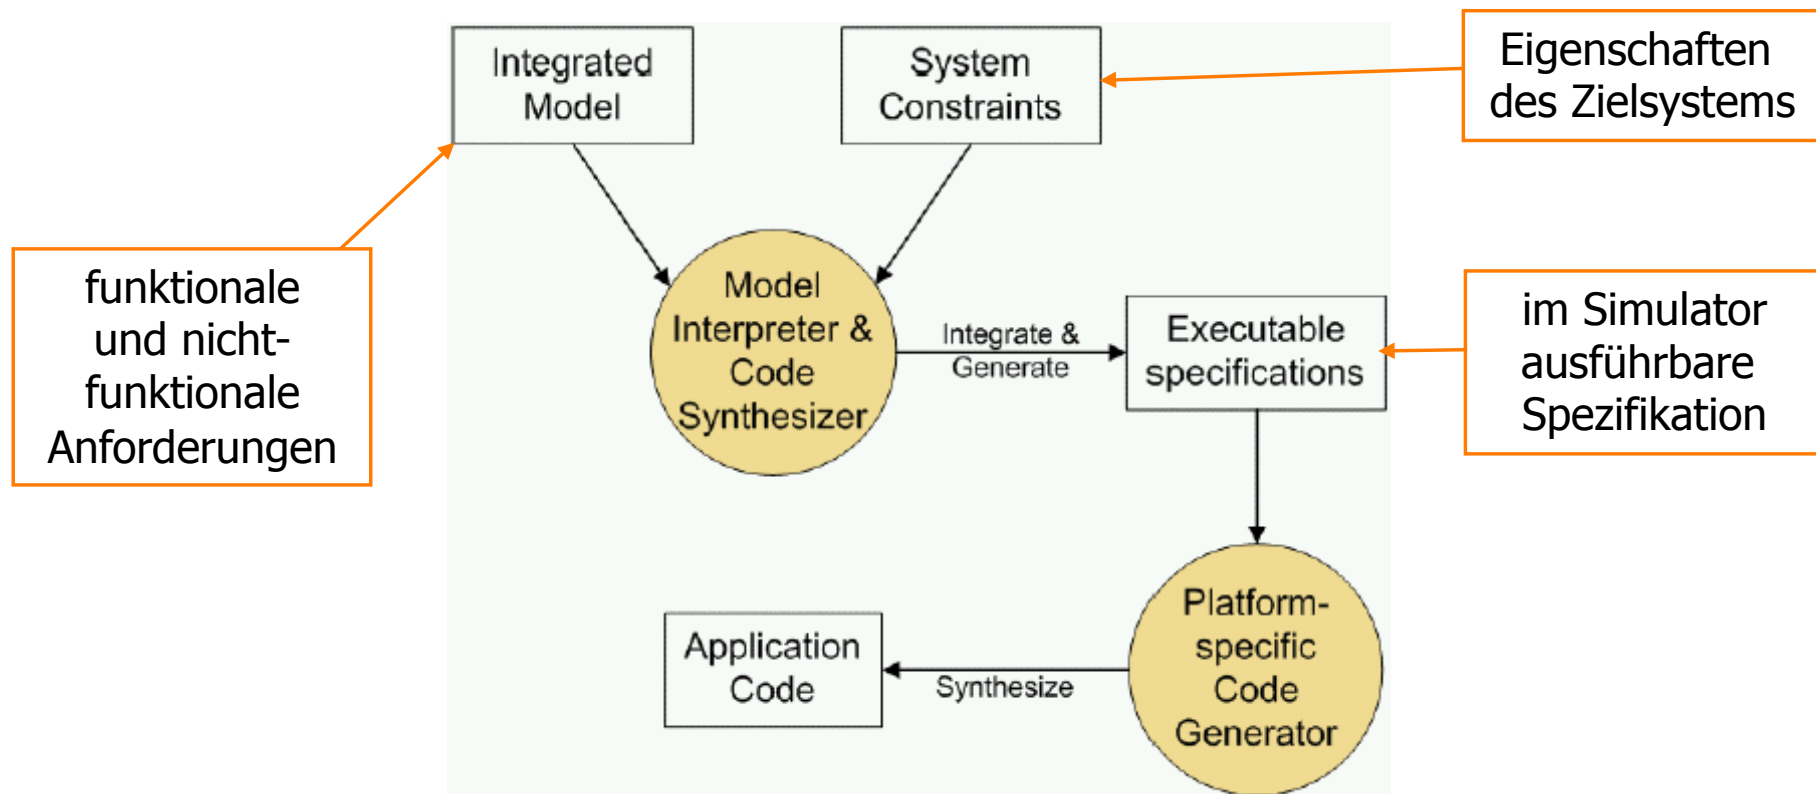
Integrated Model

System Constraints

Eigenschaften des Zielsystems

funktionale und nicht-funktionale Anforderungen

Model Interpreter & Code Synthesizer

Integrate & Generate

Executable specifications

im Simulator ausführbare Spezifikation

Platform-specific Code Generator

Application Code

Synthesize